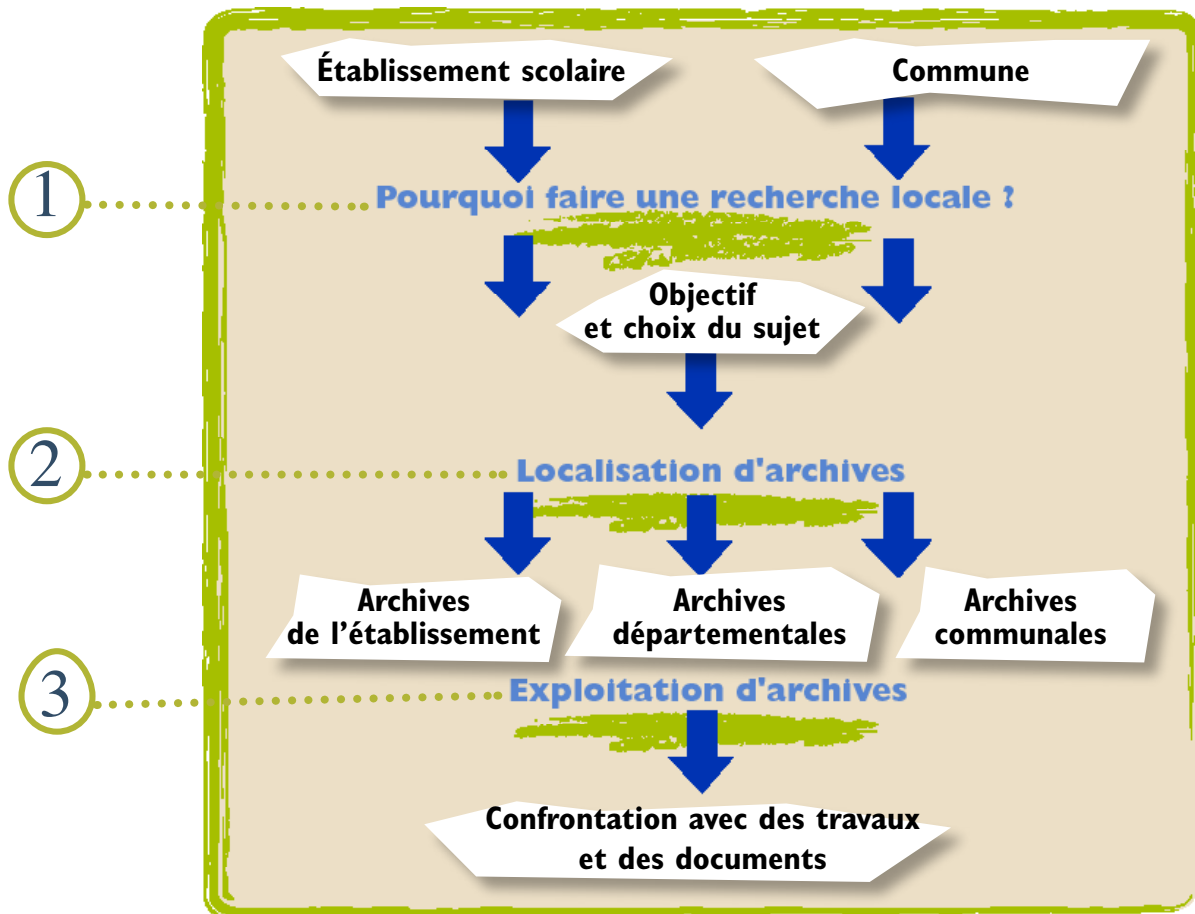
Établissement scolaire

Commune

1

Pourquoi faire une recherche locale ?

Objectif et choix du sujet

2

Localisation d'archives

Archives de l'établissement

Archives départementales

Archives communales

3

Exploitation d'archives

Confrontation avec des travaux et des documents